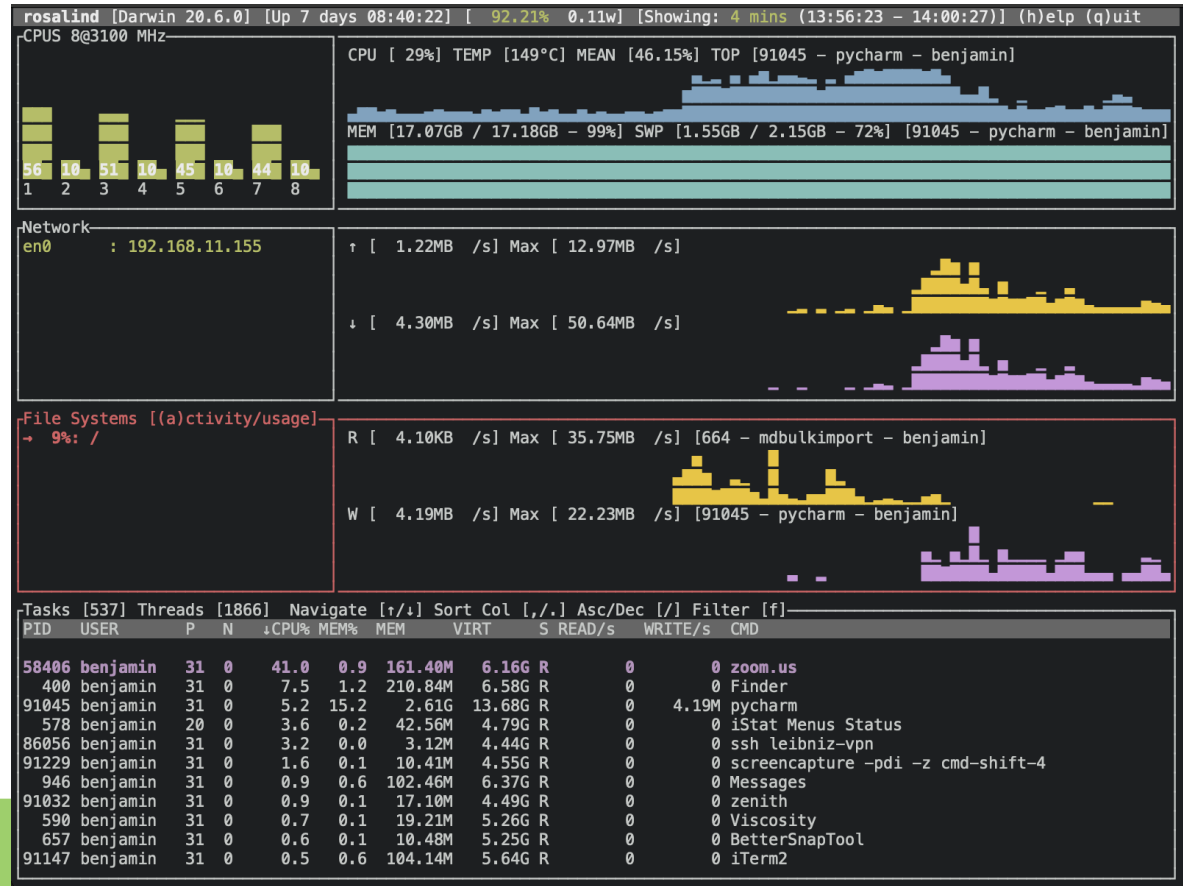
rosalind [Darwin 20.6.0] [Up 7 days 08:40:22] [ 92.21% 0.11w] [Showing: 4 mins (13:56:23 - 14:00:27)] (h)elp (q)uit

CPUS 8@3100 MHz
56 10 51 10 45 10 44 10
1 2 3 4 5 6 7 8

CPU [ 29%] TEMP [149°C] MEAN [46.15%] TOP [91045 - pycharm - benjamin]

MEM [17.07GB / 17.18GB - 99%] SWP [1.55GB / 2.15GB - 72%] [91045 - pycharm - benjamin]

Network
en0 : 192.168.11.155

↑ [ 1.22MB /s] Max [ 12.97MB /s]

↓ [ 4.30MB /s] Max [ 50.64MB /s]

File Systems [(a)ctivity/usage]
→ 9%: /

R [ 4.10KB /s] Max [ 35.75MB /s] [664 - mdbulkimport - benjamin]

W [ 4.19MB /s] Max [ 22.23MB /s] [91045 - pycharm - benjamin]

Tasks [537] Threads [1866] Navigate [↑/↓] Sort Col [,/.] Asc/Dec [/] Filter [f]

| PID | USER | P | N | ↓CPU% | MEM% | MEM | VIRT | S | READ/s | WRITE/s | CMD |
|---|---|---|---|---|---|---|---|---|---|---|---|
| 58406 | benjamin | 31 | 0 | 41.0 | 0.9 | 161.40M | 6.16G | R | 0 | 0 | zoom.us |
| 400 | benjamin | 31 | 0 | 7.5 | 1.2 | 210.84M | 6.58G | R | 0 | 0 | Finder |
| 91045 | benjamin | 31 | 0 | 5.2 | 15.2 | 2.61G | 13.68G | R | 0 | 4.19M | pycharm |
| 578 | benjamin | 20 | 0 | 3.6 | 0.2 | 42.56M | 4.79G | R | 0 | 0 | iStat Menus Status |
| 86056 | benjamin | 31 | 0 | 3.2 | 0.0 | 3.12M | 4.44G | R | 0 | 0 | ssh leibniz-vpn |
| 91229 | benjamin | 31 | 0 | 1.6 | 0.1 | 10.41M | 4.55G | R | 0 | 0 | screencapture -pdi -z cmd-shift-4 |
| 946 | benjamin | 31 | 0 | 0.9 | 0.6 | 102.46M | 6.37G | R | 0 | 0 | Messages |
| 91032 | benjamin | 31 | 0 | 0.9 | 0.1 | 17.10M | 4.49G | R | 0 | 0 | zenith |
| 590 | benjamin | 31 | 0 | 0.7 | 0.1 | 19.21M | 5.26G | R | 0 | 0 | Viscosity |
| 657 | benjamin | 31 | 0 | 0.6 | 0.1 | 10.48M | 5.25G | R | 0 | 0 | BetterSnapTool |
| 91147 | benjamin | 31 | 0 | 0.5 | 0.6 | 104.14M | 5.64G | R | 0 | 0 | iTerm2 |